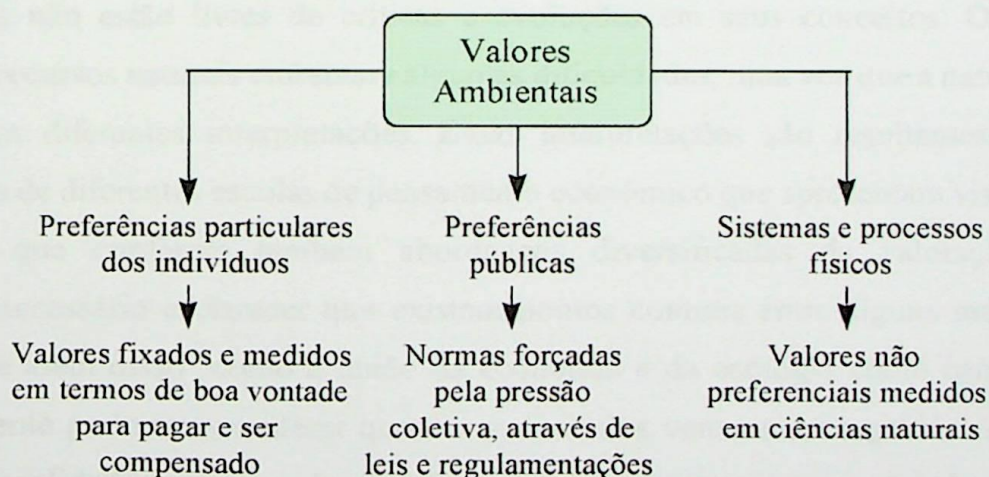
Valores Ambientais

Preferências particulares dos indivíduos

Valores fixados e medidos em termos de boa vontade para pagar e ser compensado

Preferências públicas

Normas forçadas pela pressão coletiva, através de leis e regulamentações

Sistemas e processos físicos

Valores não preferenciais medidos em ciências naturais